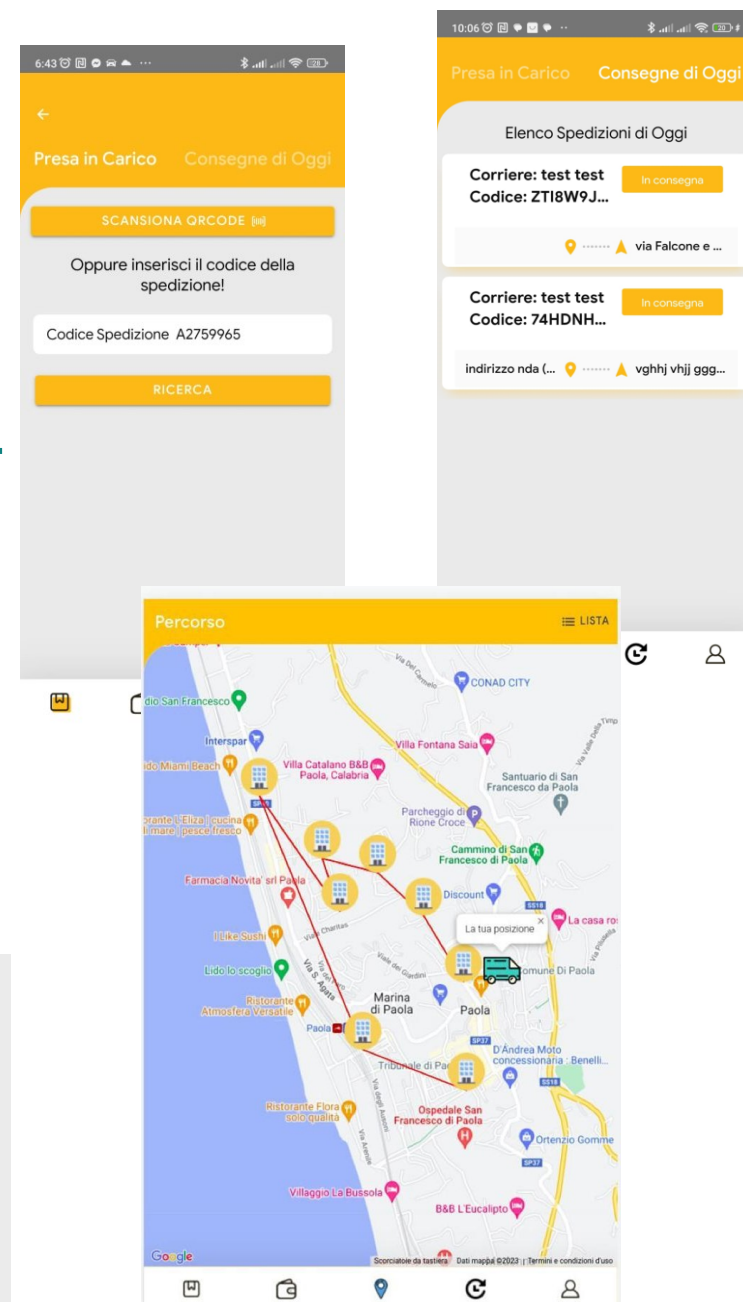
6:43 28

←

Presa in Carico Consegne di Oggi

SCANSIONA QRCODE

Oppure inserisci il codice della spedizione!

Codice Spedizione A2759965

RICERCA

10:06 20

Presa in Carico Consegne di Oggi

Elenco Spedizioni di Oggi

Corriere: test test
Codice: ZTI8W9J...

In consegna

via Falcone e ...

Corriere: test test
Codice: 74HDNH...

In consegna

indirizzo nda (... vghhj vhjj ggg...

Percorso

LISTA

Via Del Carmelo
CONAD CITY
dio San Francesco
Interspar
Villa Fontana Saia
ido Miami Beach
Villa Catalano B&B Paola, Calabria
Santuario di San Francesco da Paola
SS18
Parcheggio di Rione Croce
rante L'Eliza | cucina mare , pesce fresco
Cammino di San Francesco di Paola
Farmacia Novita' srl Paola
Discount
SS18
La casa ro
La tua posizione
I Like Sushi
Viale Charitas
Viale dei Giardini
Comune Di Paola
Lido lo scoglio
Via S. Agata
Ristorante Atmosfera Versatile
Marina di Paola
Paola
Paola
SP37
D'Andrea Moto concessionaria : Benelli...
Tribunale di Pa
SS18
Ristorante Flora solo qualità
Ospedale San Francesco di Paola
Ortenzio Gomme
SP37
Villaggio La Bussola
B&B L'Eucalipto
Google
Scorciatoie da tastiera Dati mappa ©2023 | Termini e condizioni d'uso